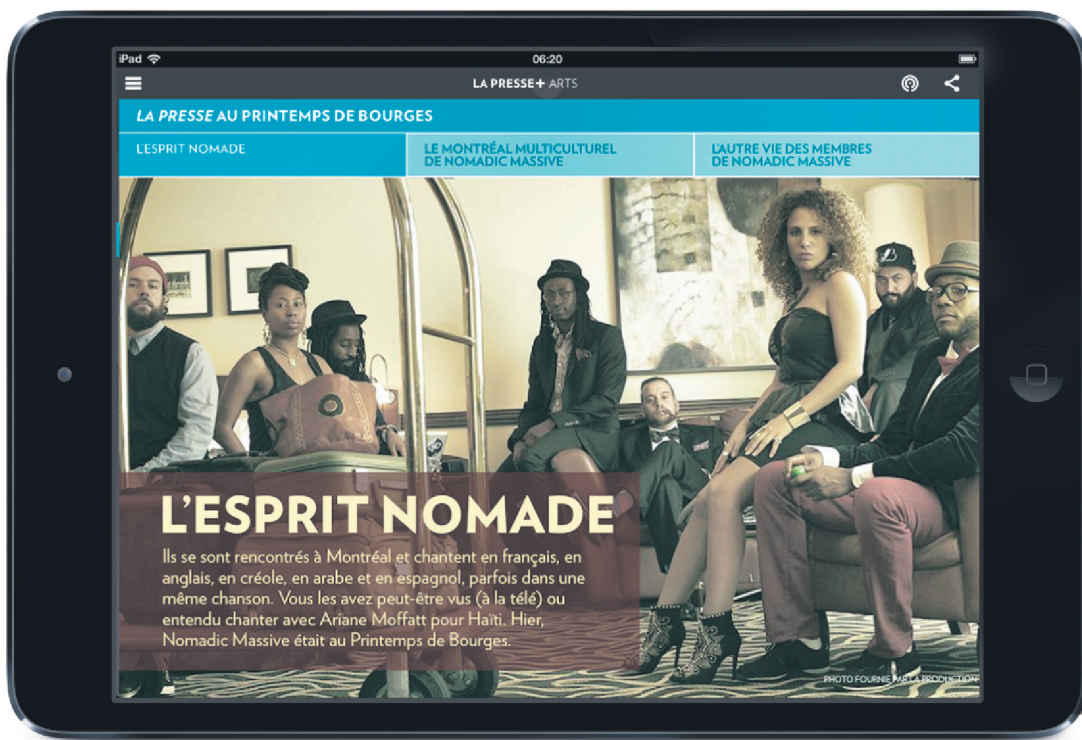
iPad

06:20

LA PRESSE+ ARTS

LA PRESSE AU PRINTEMPS DE BOURGES

L'ESPRIT NOMADE

LE MONTRÉAL MULTICULTUREL DE NOMADIC MASSIVE

L'AUTRE VIE DES MEMBRES DE NOMADIC MASSIVE

L'ESPRIT NOMADE

Ils se sont rencontrés à Montréal et chantent en français, en anglais, en créole, en arabe et en espagnol, parfois dans une même chanson. Vous les avez peut-être vus (à la télé) ou entendu chanter avec Ariane Moffatt pour Haïti. Hier, Nomadic Massive était au Printemps de Bourges.

PHOTO FOURNIE PAR LA PRODUCTION